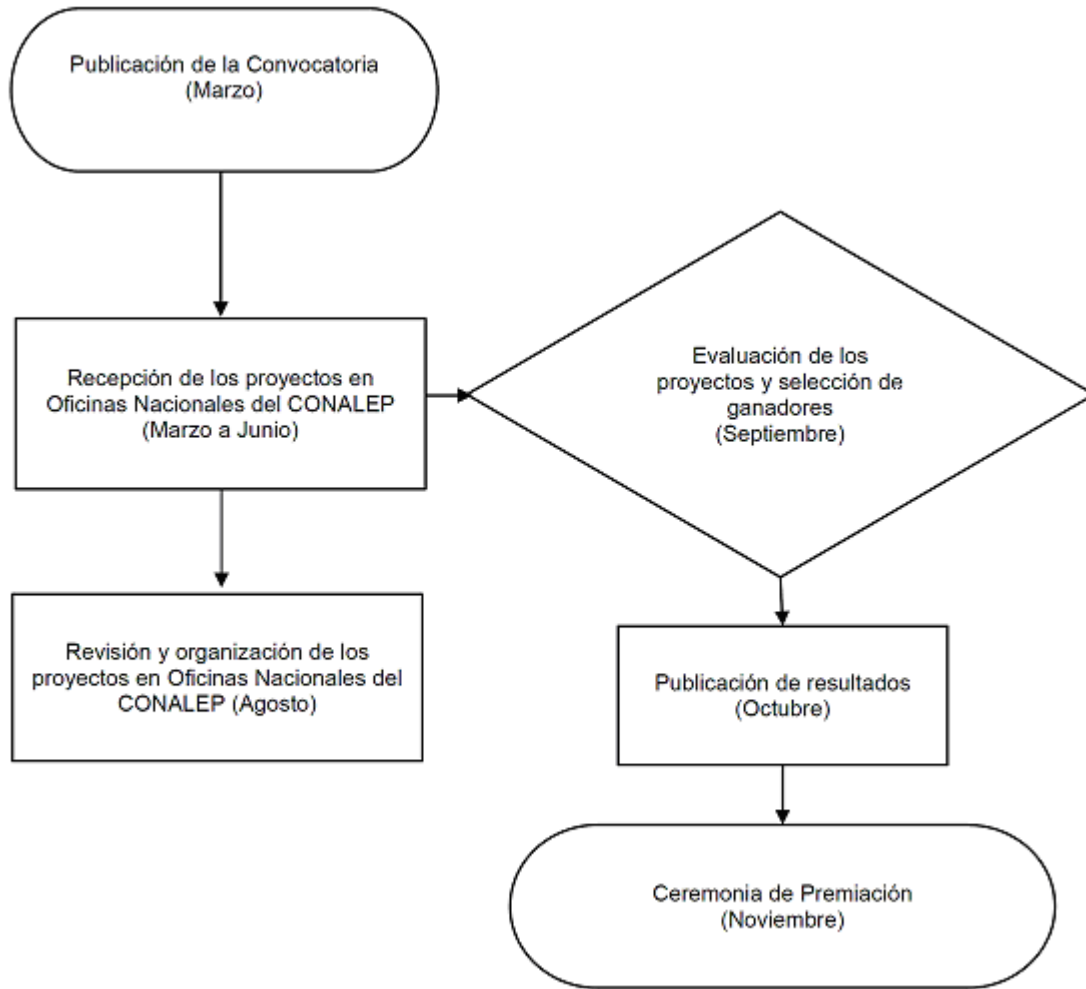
Publicación de la Convocatoria
(Marzo)

Recepción de los proyectos en Oficinas Nacionales del CONALEP
(Marzo a Junio)

Evaluación de los proyectos y selección de ganadores
(Septiembre)

Revisión y organización de los proyectos en Oficinas Nacionales del CONALEP (Agosto)

Publicación de resultados
(Octubre)

Ceremonia de Premiación
(Noviembre)